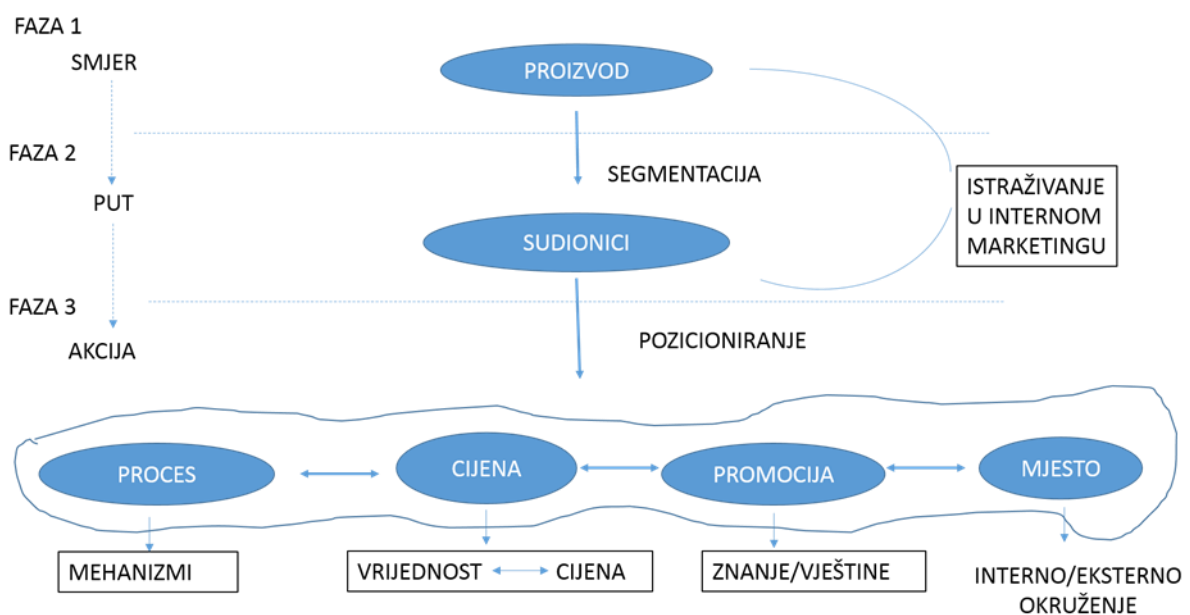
FAZA 1

SMJER

PROIZVOD

FAZA 2

SEGMENTACIJA

ISTRAŽIVANJE U INTERNOM MARKETINGU

PUT

SUDIONICI

FAZA 3

AKCIJA

POZICIONIRANJE

PROCES

CIJENA

PROMOCIJA

MJESTO

MEHANIZMI

VRIJEDNOST CIJENA

ZNANJE/VJEŠTINE

INTERNO/EKSTERNO OKRUŽENJE